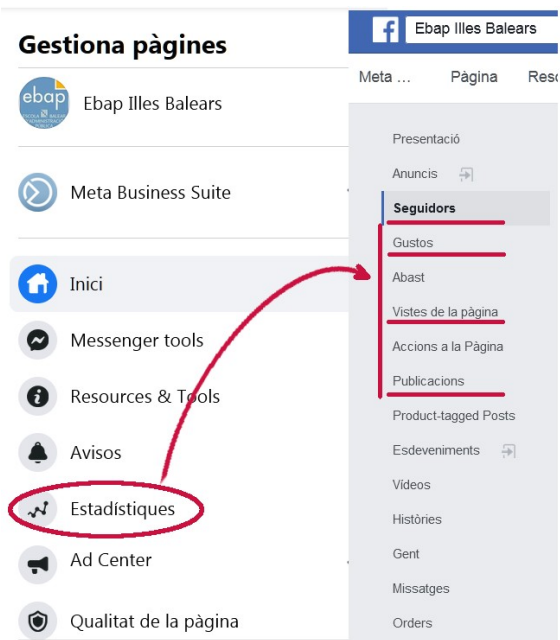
Gestiona pàgines

ebap

Ebap Illes Balears

Meta Business Suite

Inici

Messenger tools

Resources & Tools

Avisos

Estadístiques

Ad Center

Qualitat de la pàgina

Ebap Illes Balears

Meta ...

Pàgina

Res

Presentació

Anuncis

Seguidors

Gustos

Abast

Vistes de la pàgina

Accions a la Pàgina

Publicacions

Product-tagged Posts

Esdeveniments

Vídeos

Històries

Gent

Missatges

Orders